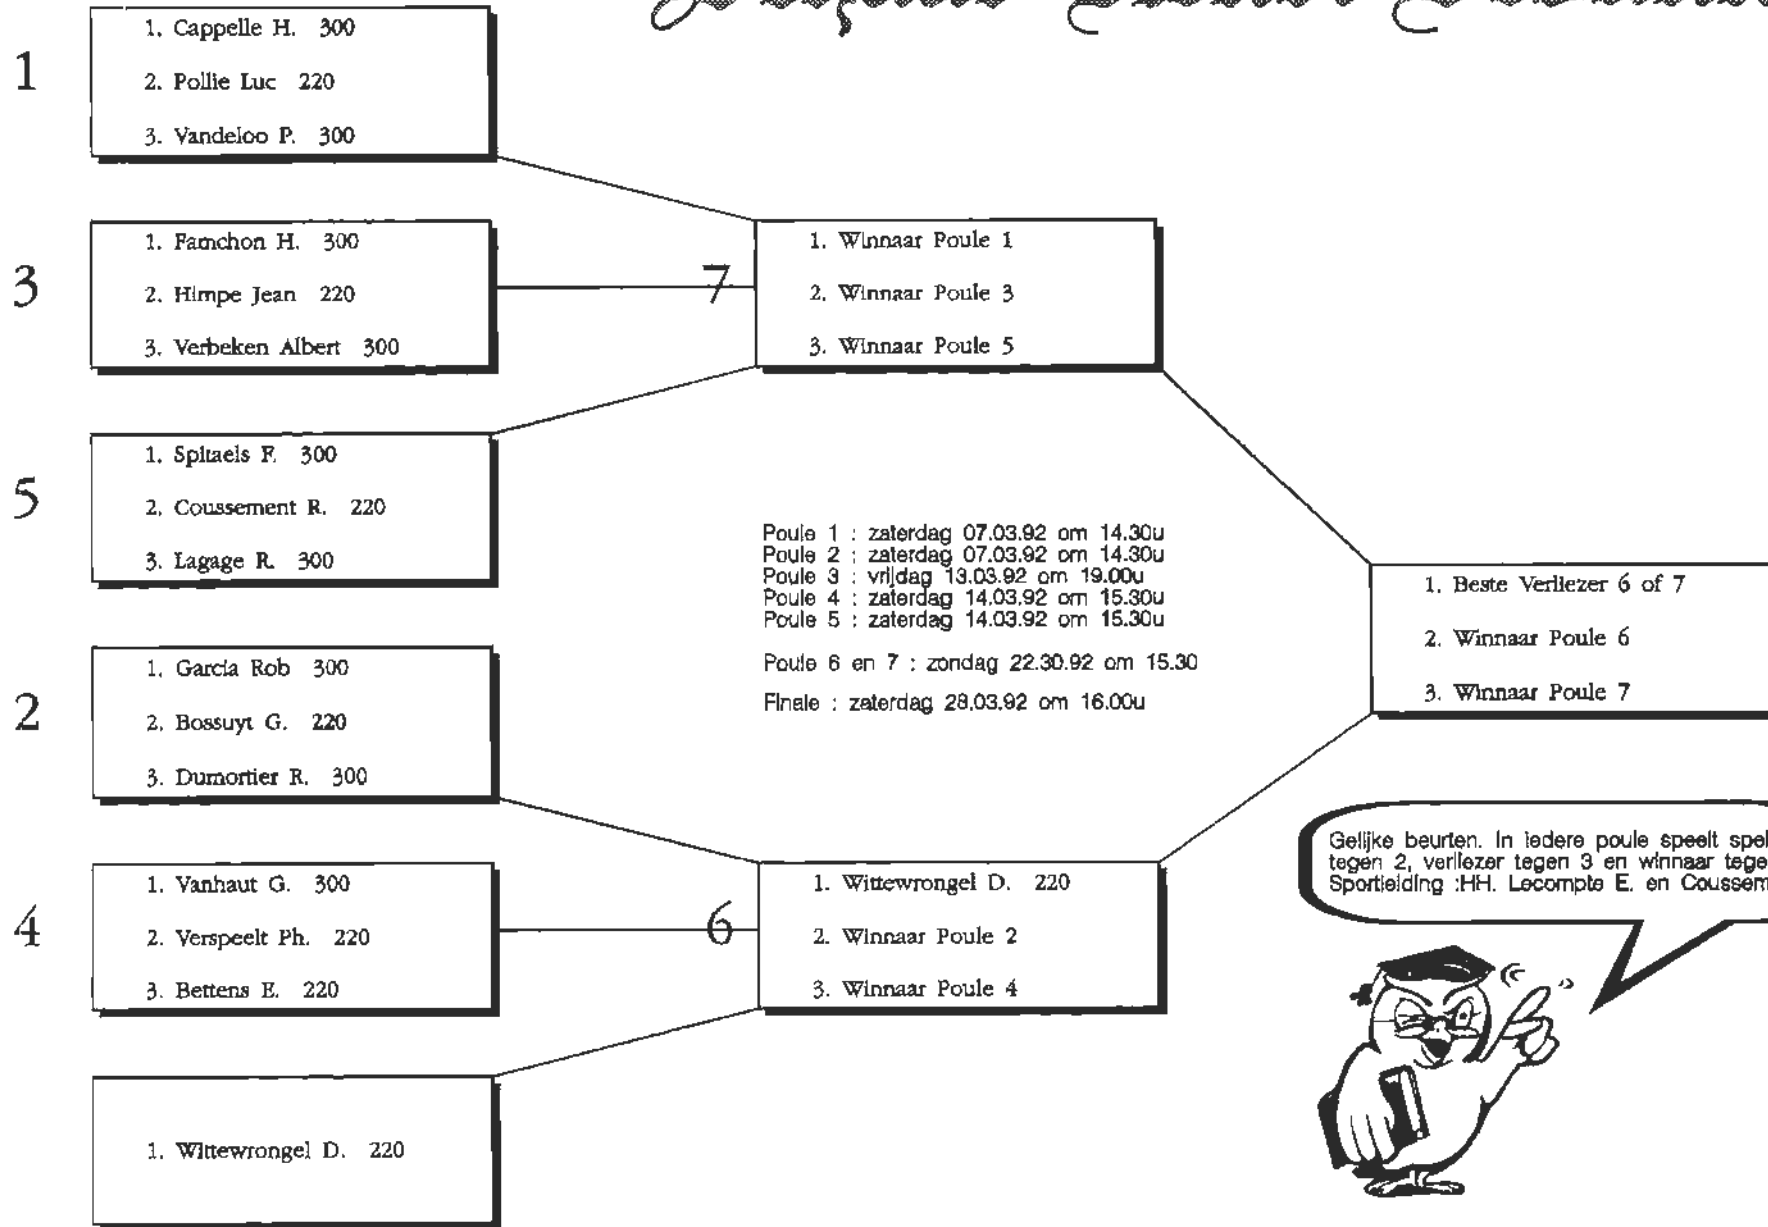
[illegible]

1

1. Cappelle H. 300

2. Pollie Luc 220

3. Vandeloo P. 300

3

1. Famchon H. 300

2. Himpe Jean 220

3. Verbeken Albert 300

5

1. Spitaels F. 300

2. Coussement R. 220

3. Lagage R. 300

2

1. Garcia Rob 300

2. Bossuyt G. 220

3. Dumortier R. 300

4

1. Vanhaut G. 300

2. Verspeelt Ph. 220

3. Bettens E. 220

1. Wittewrongel D. 220

7

1. Winnaar Poule 1

2. Winnaar Poule 3

3. Winnaar Poule 5

6

1. Wittewrongel D. 220

2. Winnaar Poule 2

3. Winnaar Poule 4

Poule 1 : zaterdag 07.03.92 om 14.30u
Poule 2 : zaterdag 07.03.92 om 14.30u
Poule 3 : vrijdag 13.03.92 om 19.00u
Poule 4 : zaterdag 14.03.92 om 15.30u
Poule 5 : zaterdag 14.03.92 om 15.30u

Poule 6 en 7 : zondag 22.30.92 om 15.30

Finale : zaterdag 28.03.92 om 16.00u

1. Beste Verliezer 6 of 7

2. Winnaar Poule 6

3. Winnaar Poule 7

Gelijke beurten. In iedere poule speelt spel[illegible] tegen 2, verliezer tegen 3 en winnaar tege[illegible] Sportleiding :HH. Lecompte E. en Coussem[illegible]